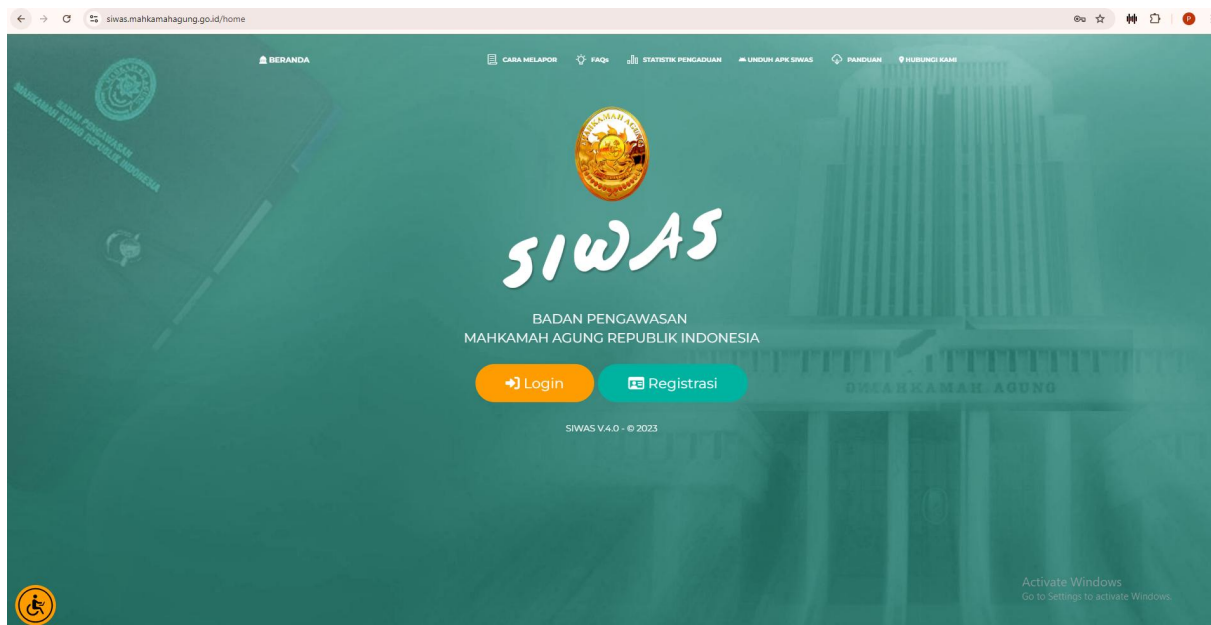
siwas.mahkamahagung.go.id/home

BERANDA

CARA MELAPOR FAQs STATISTIK PENGADUAN UNDUH APK SIWAS PANDUAN HUBUNGI KAMI

MAHKAMAH AGUNG

SIWAS

BADAN PENGAWASAN
MAHKAMAH AGUNG REPUBLIK INDONESIA

Login Registrasi

SIWAS V.4.0 - © 2023

BADAN PENGAWASAN MAHKAMAH AGUNG REPUBLIK INDONESIA

MAHKAMAH AGUNG

Activate Windows
Go to Settings to activate Windows.